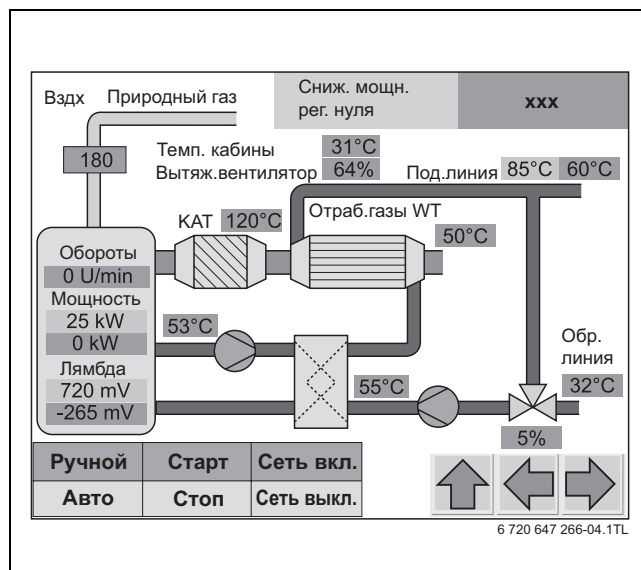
Вздх Природный газ

Сниж. мощн. рег. нуля

xxx

180

Темп. кабины 31°C
Вытяж.вентилятор 64%

Под.линия 85°C 60°C

КАТ 120°C

Отраб.газы WT

50°C

Обороты
0 U/min
Мощность
25 kW
0 kW
Лямбда
720 mV
-265 mV

53°C

Обр. линия

55°C

32°C

5%

| Ручной | Старт | Сеть вкл. |
|---|---|---|
| Авто | Стоп | Сеть выкл. |

6 720 647 266-04.1TL